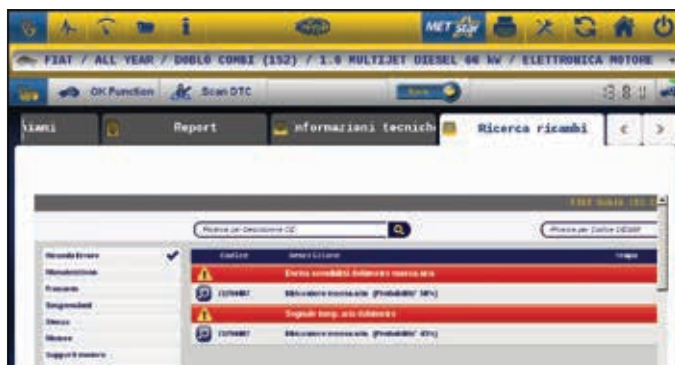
MET star

FIAT / ALL YEAR / DOBLO COMBI (152) / 1.6 MULTIJET DIESEL 66 kW / ELETTRONICA MOTORE

OK Function Scan DTC

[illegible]

Report

nformazioni tecnich

Ricerca ricambi

Ricerca per Descrizione CE

Ricerca per Codice OE

| | Codice | Descrizione | |
|---|---|---|---|
| Ricerca Errore | | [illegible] | |
| Manutenzione | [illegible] | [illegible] (Probabilita' 50%) | |
| Frenatura | | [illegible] | |
| Sospensioni | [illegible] | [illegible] (Probabilita' 45%) | |
| Sterzo | | | |
| Motore | | | |
| Supporti motore | | | |